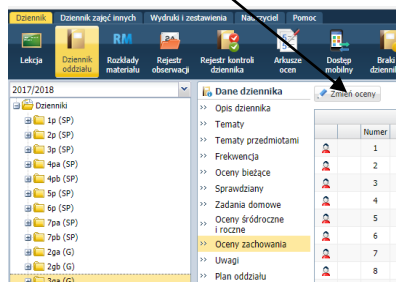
Dziennik | Dziennik zajęć innych | Wydruki i zestawienia | Nauczyciel | Pomoc

Lekcja | Dziennik oddziału | Rozkłady materiału | Rejestr obserwacji | Rejestr kontroli dziennika | Arkusze ocen | Dostęp mobilny | Braki dzienni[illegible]

2017/2018

Dzienniki
1p (SP)
2p (SP)
3p (SP)
4pa (SP)
4pb (SP)
5p (SP)
6p (SP)
7pa (SP)
7pb (SP)
2ga (G)
2gb (G)
3ga (G)

Dane dziennika
Opis dziennika
Tematy
Tematy przedmiotami
Frekwencja
Oceny bieżące
Sprawdziany
Zadania domowe
Oceny śródroczne i roczne
Oceny zachowania
Uwagi
Plan oddziału

Zmień oceny

| Numer |
|---|
| 1 |
| 2 |
| 3 |
| 4 |
| 5 |
| 6 |
| 7 |
| 8 |